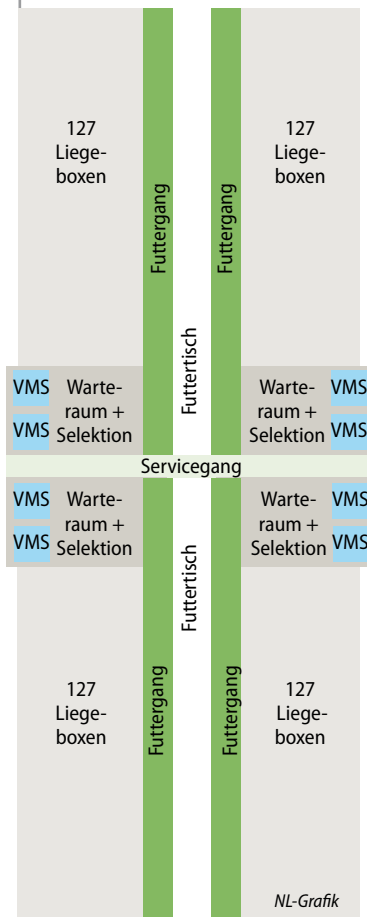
127 Liegeboxen

Futtergang

Futtergang

127 Liegeboxen

Futtertisch

VMS

VMS

Warteraum + Selektion

Warteraum + Selektion

VMS

VMS

Servicegang

VMS

VMS

Warteraum + Selektion

Warteraum + Selektion

VMS

VMS

Futtertisch

127 Liegeboxen

Futtergang

Futtergang

127 Liegeboxen

NL-Grafik